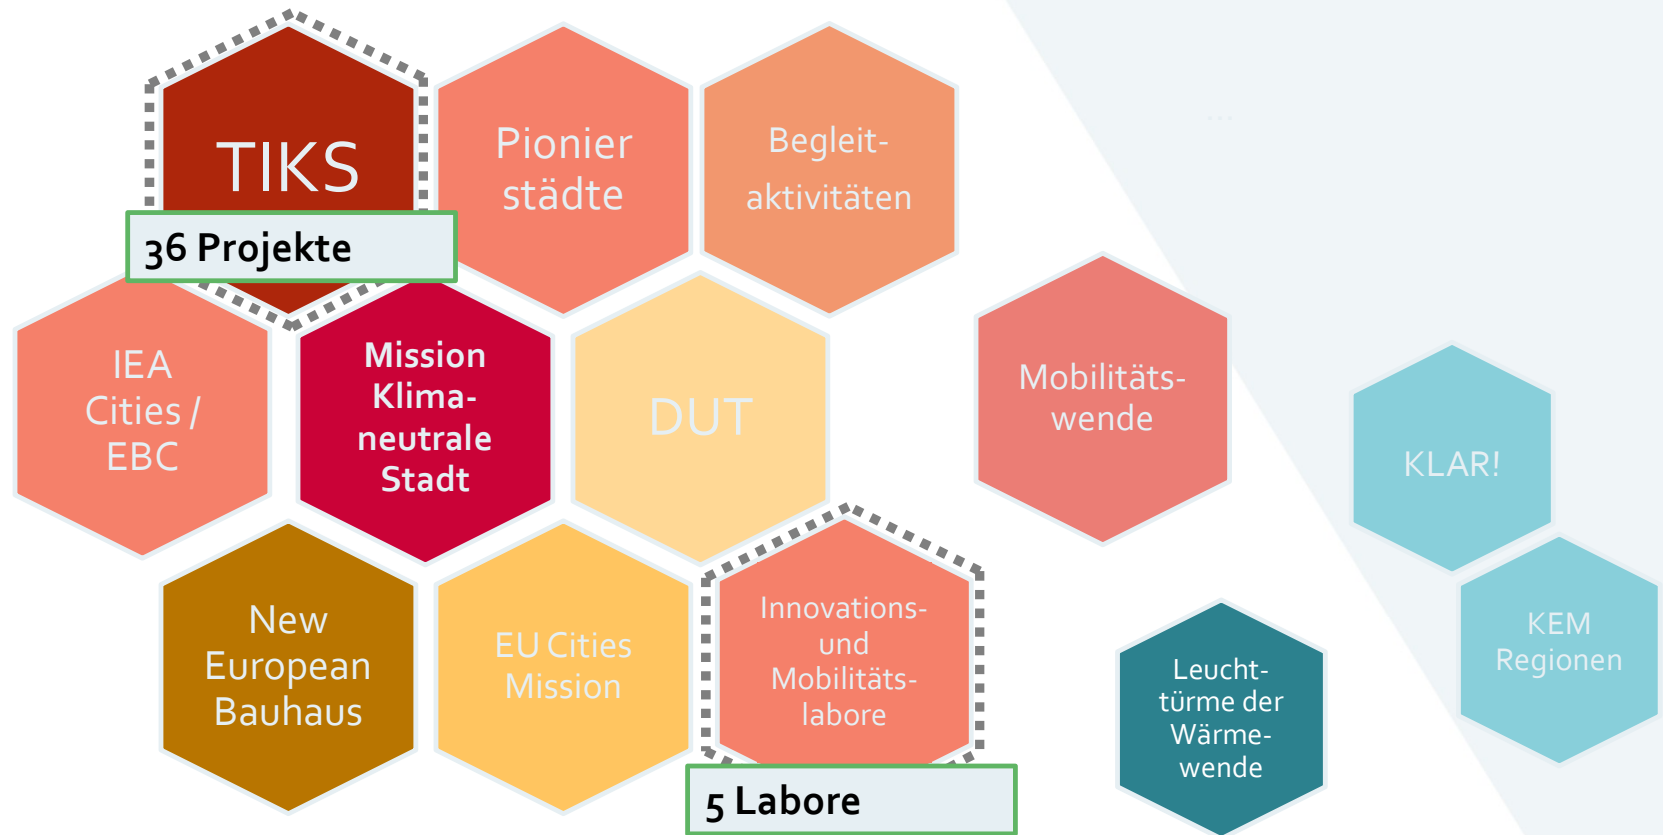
TIKS

36 Projekte

Pionier städte

Begleit-aktivitäten

IEA Cities / EBC

Mission Klima-neutrale Stadt

DUT

Mobilitäts-wende

KLAR!

New European Bauhaus

EU Cities Mission

Innovations- und Mobilitäts-labore

5 Labore

Leucht-türme der Wärme-wende

KEM Regionen